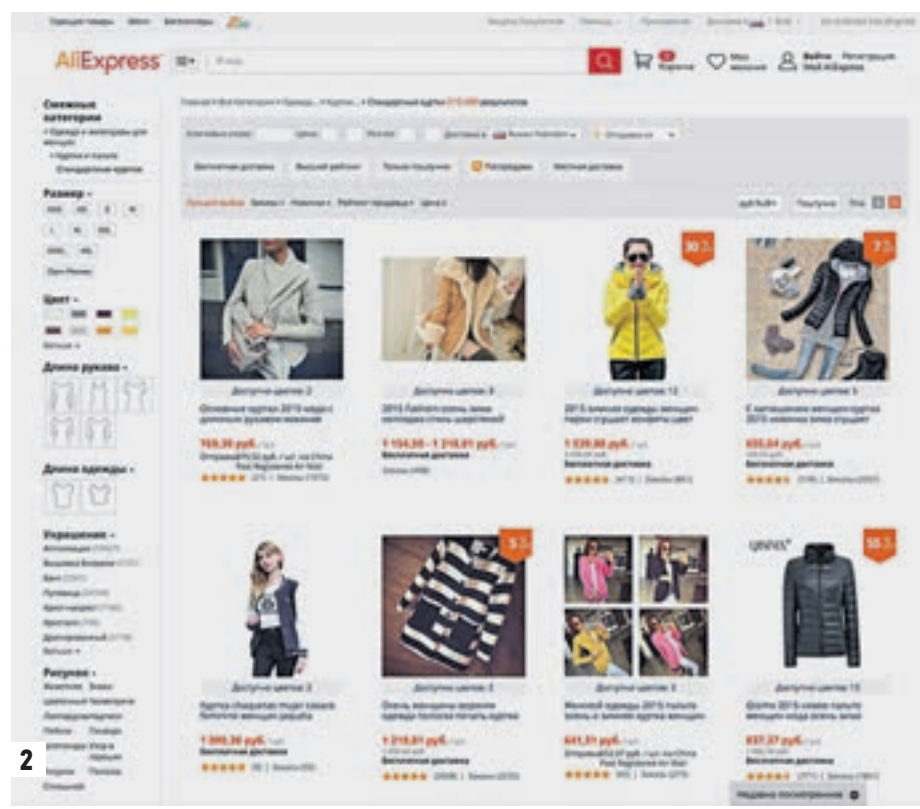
AliExpress

Корзина

Мои желания

Войти Регистрация Мой AliExpress

Смежные категории

Размер

Цвет

Длина рукава

Длина одежды

Украшения

Рисунок

Доступно цветов: 2

Доступно цветов: 8

Доступно цветов: 12

Доступно цветов: 5

769,38 руб.

1 104,59 - 1 218,81 руб.

1 539,98 руб.

655,84 руб.

Бесплатная доставка

30

7

Доступно цветов: 3

Доступно цветов: 5

Доступно цветов: 5

Доступно цветов: 13

1 393,38 руб.

1 218,81 руб.

611,51 руб.

837,37 руб.

Бесплатная доставка

5

55

Недавно посмотренное

2